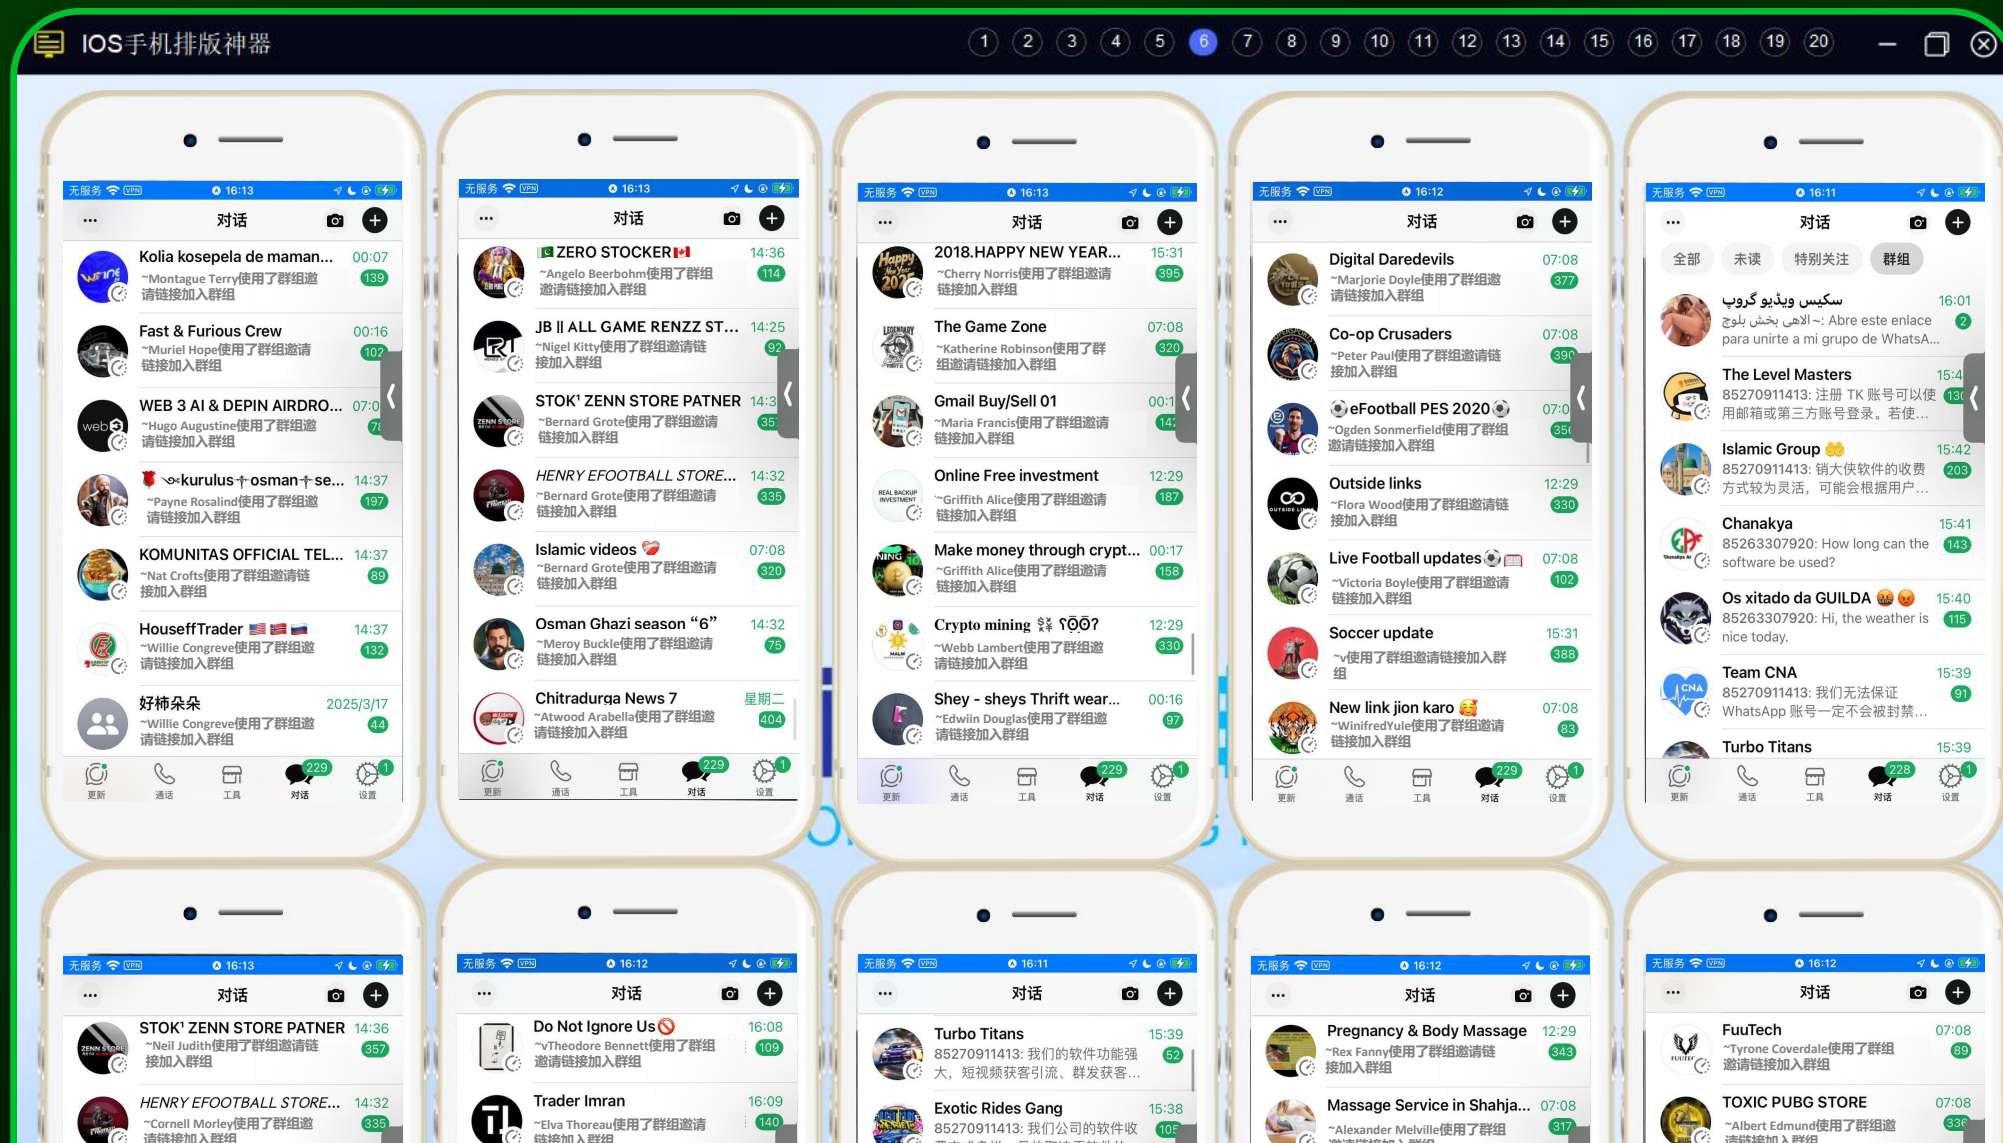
IOS手机排版神器

1 2 3 4 5 6 7 8 9 10 11 12 13 14 15 16 17 18 19 20

无服务 16:13
对话
Kolia kosepela de maman... 00:07
~Montague Terry使用了群组邀请链接加入群组 139
Fast & Furious Crew 00:16
~Muriel Hope使用了群组邀请链接加入群组 102
WEB 3 AI & DEPIN AIRDRO... 07:0
~Hugo Augustine使用了群组邀请链接加入群组 78
kurulus osman se... 14:37
~Payne Rosalind使用了群组邀请链接加入群组 197
KOMUNITAS OFFICIAL TEL... 14:37
~Nat Crofts使用了群组邀请链接加入群组 89
HousefTrader 14:37
~Willie Congreve使用了群组邀请链接加入群组 132
好柿朵朵 2025/3/17
~Willie Congreve使用了群组邀请链接加入群组 44
更新 通话 工具 229 对话 1 设置

无服务 16:13
对话
ZERO STOCKER 14:36
~Angelo Beerbohm使用了群组邀请链接加入群组 114
JB || ALL GAME RENZZ ST... 14:25
~Nigel Kitty使用了群组邀请链接加入群组 92
STOK' ZENN STORE PATNER 14:3
~Bernard Grote使用了群组邀请链接加入群组 35
HENRY EFOOTBALL STORE... 14:32
~Bernard Grote使用了群组邀请链接加入群组 335
Islamic videos 07:08
~Bernard Grote使用了群组邀请链接加入群组 320
Osman Ghazi season “6” 14:32
~Meroy Buckle使用了群组邀请链接加入群组 75
Chitradurga News 7 星期二
~Atwood Arabella使用了群组邀请链接加入群组 404
更新 通话 工具 229 对话 1 设置

无服务 16:13
对话
2018.HAPPY NEW YEAR... 15:31
~Cherry Norris使用了群组邀请链接加入群组 395
The Game Zone 07:08
~Katherine Robinson使用了群组邀请链接加入群组 320
Gmail Buy/Sell 01 00:1
~Maria Francis使用了群组邀请链接加入群组 142
Online Free investment 12:29
~Griffith Alice使用了群组邀请链接加入群组 187
Make money through crypt... 00:17
~Griffith Alice使用了群组邀请链接加入群组 158
Crypto mining 12:29
~Webb Lambert使用了群组邀请链接加入群组 330
Shey - sheys Thrift wear... 00:16
~Edwiin Douglas使用了群组邀请链接加入群组 97
更新 通话 工具 229 对话 1 设置

无服务 16:12
对话
Digital Daredevils 07:08
~Marjorie Doyle使用了群组邀请链接加入群组 377
Co-op Crusaders 07:08
~Peter Paul使用了群组邀请链接加入群组 390
eFootball PES 2020 07:0
~Ogden Sonmerfield使用了群组邀请链接加入群组 350
Outside links 12:29
~Flora Wood使用了群组邀请链接加入群组 330
Live Football updates 07:08
~Victoria Boyle使用了群组邀请链接加入群组 102
Soccer update 15:31
~v使用了群组邀请链接加入群组 388
New link jion karo 07:08
~WinifredYule使用了群组邀请链接加入群组 83
更新 通话 工具 229 对话 1 设置

无服务 16:11
对话
全部 未读 特别关注 群组
سکیس ویدیو گروپ 16:01
~الاء بخش بلوج: Abre este enlace para unirte a mi grupo de WhatsA... 2
The Level Masters 15:4
85270911413: 注册 TK 账号可以使用邮箱或第三方账号登录。若使... 130
Islamic Group 15:42
85270911413: 销大侠软件的收费方式较为灵活，可能会根据用户... 203
Chanakya 15:41
85263307920: How long can the software be used? 143
Os xitado da GUILDA 15:40
85263307920: Hi, the weather is nice today. 115
Team CNA 15:39
85270911413: 我们无法保证WhatsApp 账号一定不会被封禁... 91
Turbo Titans 15:39
更新 通话 工具 228 对话 1 设置

无服务 16:13
对话
STOK' ZENN STORE PATNER 14:36
~Neil Judith使用了群组邀请链接加入群组 357
HENRY EFOOTBALL STORE... 14:32
~Cornell Morley使用了群组邀请链接加入群组 335

无服务 16:12
对话
Do Not Ignore Us 16:08
~vTheodore Bennett使用了群组邀请链接加入群组 109
Trader Imran 16:09
~Elva Thoreau使用了群组邀请链接加入群组 140

无服务 16:11
对话
Turbo Titans 15:39
85270911413: 我们的软件功能强大，短视频获客引流、群发获客... 52
Exotic Rides Gang 15:38
85270911413: 我们公司的软件收 105

无服务 16:12
对话
Pregnancy & Body Massage 12:29
~Rex Fanny使用了群组邀请链接加入群组 343
Massage Service in Shahja... 07:08
~Alexander Melville使用了群组 317

无服务 16:12
对话
FuuTech 07:08
~Tyrone Coverdale使用了群组邀请链接加入群组 89
TOXIC PUBG STORE 07:08
~Albert Edmund使用了群组邀请链接加入群组 336